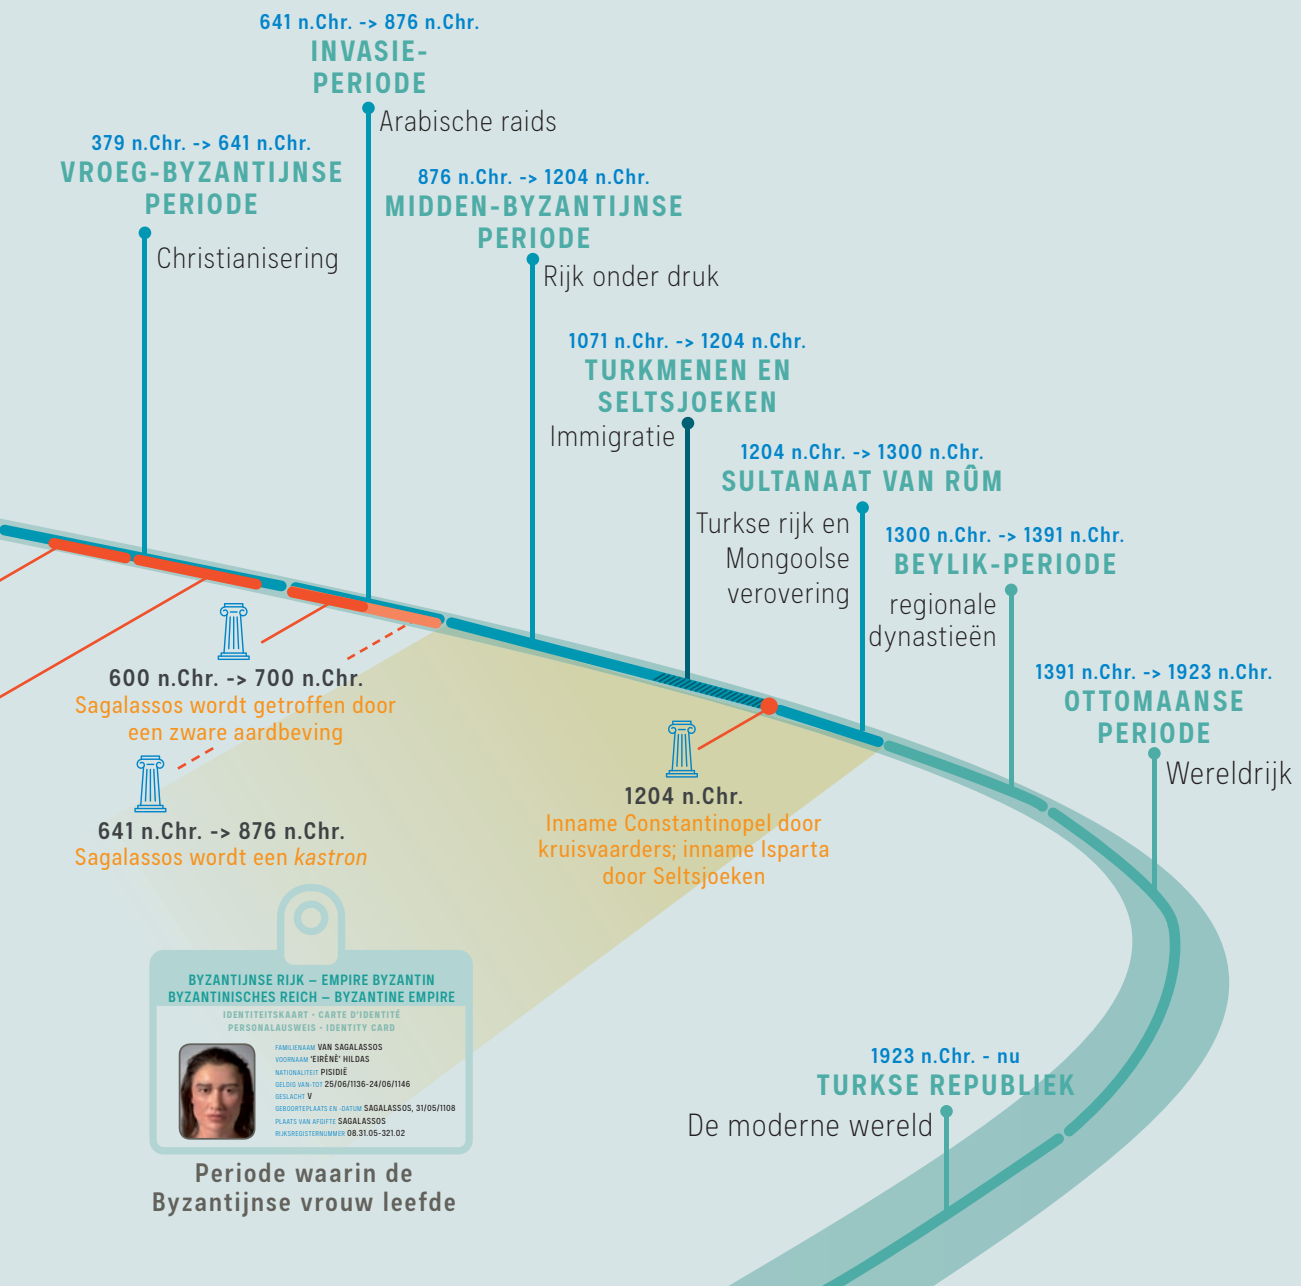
641 n.Chr. -> 876 n.Chr.
INVASIE-PERIODE
Arabische raids

379 n.Chr. -> 641 n.Chr.
VROEG-BYZANTIJNSE PERIODE
Christianisering

876 n.Chr. -> 1204 n.Chr.
MIDDEN-BYZANTIJNSE PERIODE
Rijk onder druk

1071 n.Chr. -> 1204 n.Chr.
TURKMENEN EN SELTSJOEKEN
Immigratie

1204 n.Chr. -> 1300 n.Chr.
SULTANAAT VAN RÛM
Turkse rijk en Mongoolse verovering

1300 n.Chr. -> 1391 n.Chr.
BEYLIK-PERIODE
regionale dynastieën

1391 n.Chr. -> 1923 n.Chr.
OTTOMAANSE PERIODE
Wereldrijk

600 n.Chr. -> 700 n.Chr.
Sagalassos wordt getroffen door een zware aardbeving

641 n.Chr. -> 876 n.Chr.
Sagalassos wordt een *kastron*

1204 n.Chr.
Inname Constantinopel door kruisvaarders; inname Isparta door Seltsjoeken

BYZANTIJNSE RIJK – EMPIRE BYZANTIN
BYZANTINISCHES REICH – BYZANTINE EMPIRE
IDENTITEITSKAART • CARTE D'IDENTITÉ
PERSONALAUSWEIS • IDENTITY CARD
FAMILIENAAM VAN SAGALASSOS
VOORNAAM 'EIRÈNÈ' HILDAS
NATIONALITEIT PISIDIË
GELDIG VAN-TOT 25/06/1136-24/06/1146
GESLACHT V
GEBOORTEPLAATS EN -DATUM SAGALASSOS, 31/05/1108
PLAATS VAN AFGIFTE SAGALASSOS
RIJKSREGISTERNUMMER 08.31.05-321.02

Periode waarin de Byzantijnse vrouw leefde

1923 n.Chr. - nu
TURKSE REPUBLIEK
De moderne wereld